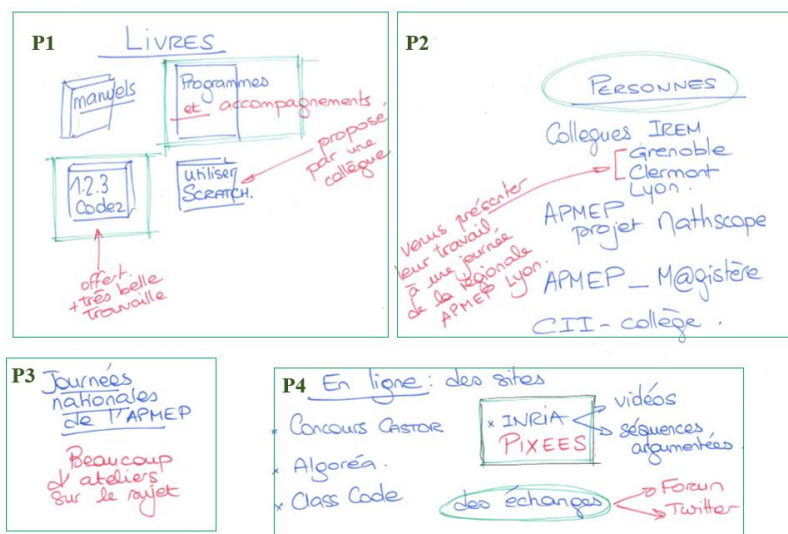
P1

LIVRES

manuels

Programmes et accompagnements

proposé par une collègue

1.2.3 Codez

Utiliser SCRATCH.

offert + très belle trouvaille

P2

PERSONNES

Collègues IREM
Grenoble
Clermont
Lyon.

Venus présenter leur travail à une journée de la régionale APMEP Lyon.

APMEP projet Mathscope

APMEP_M@gistère

CII-collège.

P3

Journées nationales de l'APMEP

Beaucoup d'ateliers sur le sujet

P4

En ligne : des sites

× Concours Castor

× Algoréa.

× Class Code

× INRIA PIXEES

vidéos

séquences argumentées

des échanges

Forum

Twitter